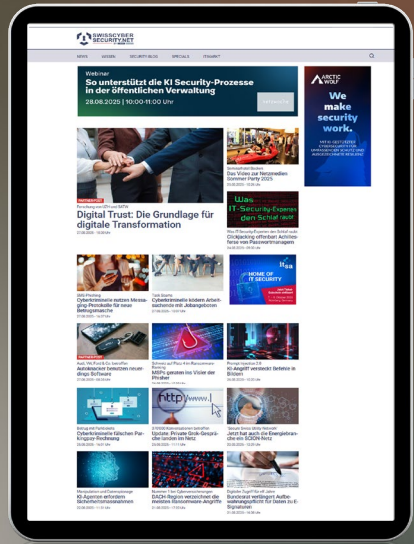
SWISSCYBER SECURITY.NET

NEWS | VIDEOS | SECURITY BLOG | SPECIALS | ITSAKRT

Webinar
So unterstützt die KI Security-Prozesse in der öffentlichen Verwaltung
28.08.2025 | 10:00-11:00 Uhr

ARCTIC WOLF
We make security work.

Digital Trust: Die Grundlage für digitale Transformation

Das Video zur Norgenvelden Sommer Party 2025

Clickjacking offenbart Achillesferse von Passwortmanagern

HOME OF IT SECURITY

Cyberkriminelle nutzen Messaging-Protokolle für neue Betrugsmasche

Cyberkriminelle ködern Arbeitsuchende mit Jobangeboten

Autohändler betroffen neuerdings Software

MSPs geraten ins Visier der Phisher

KI-Angriff versteckt Befehle in Bildern

Cyberkriminelle fälschen Paringlonys-Rechnung

Update: Private Sinik-Gespräche landen im Netz

Hart auch die Energiebranche mit SCION-Netz

KI-Agenten erfordern Sicherheitsmassnahmen

DACH-Region verzeichnet die meisten Ransomware-Angriffe

Bundesrat verlängert Aufbewahrungsfrist für Daten zu E-Signaturen